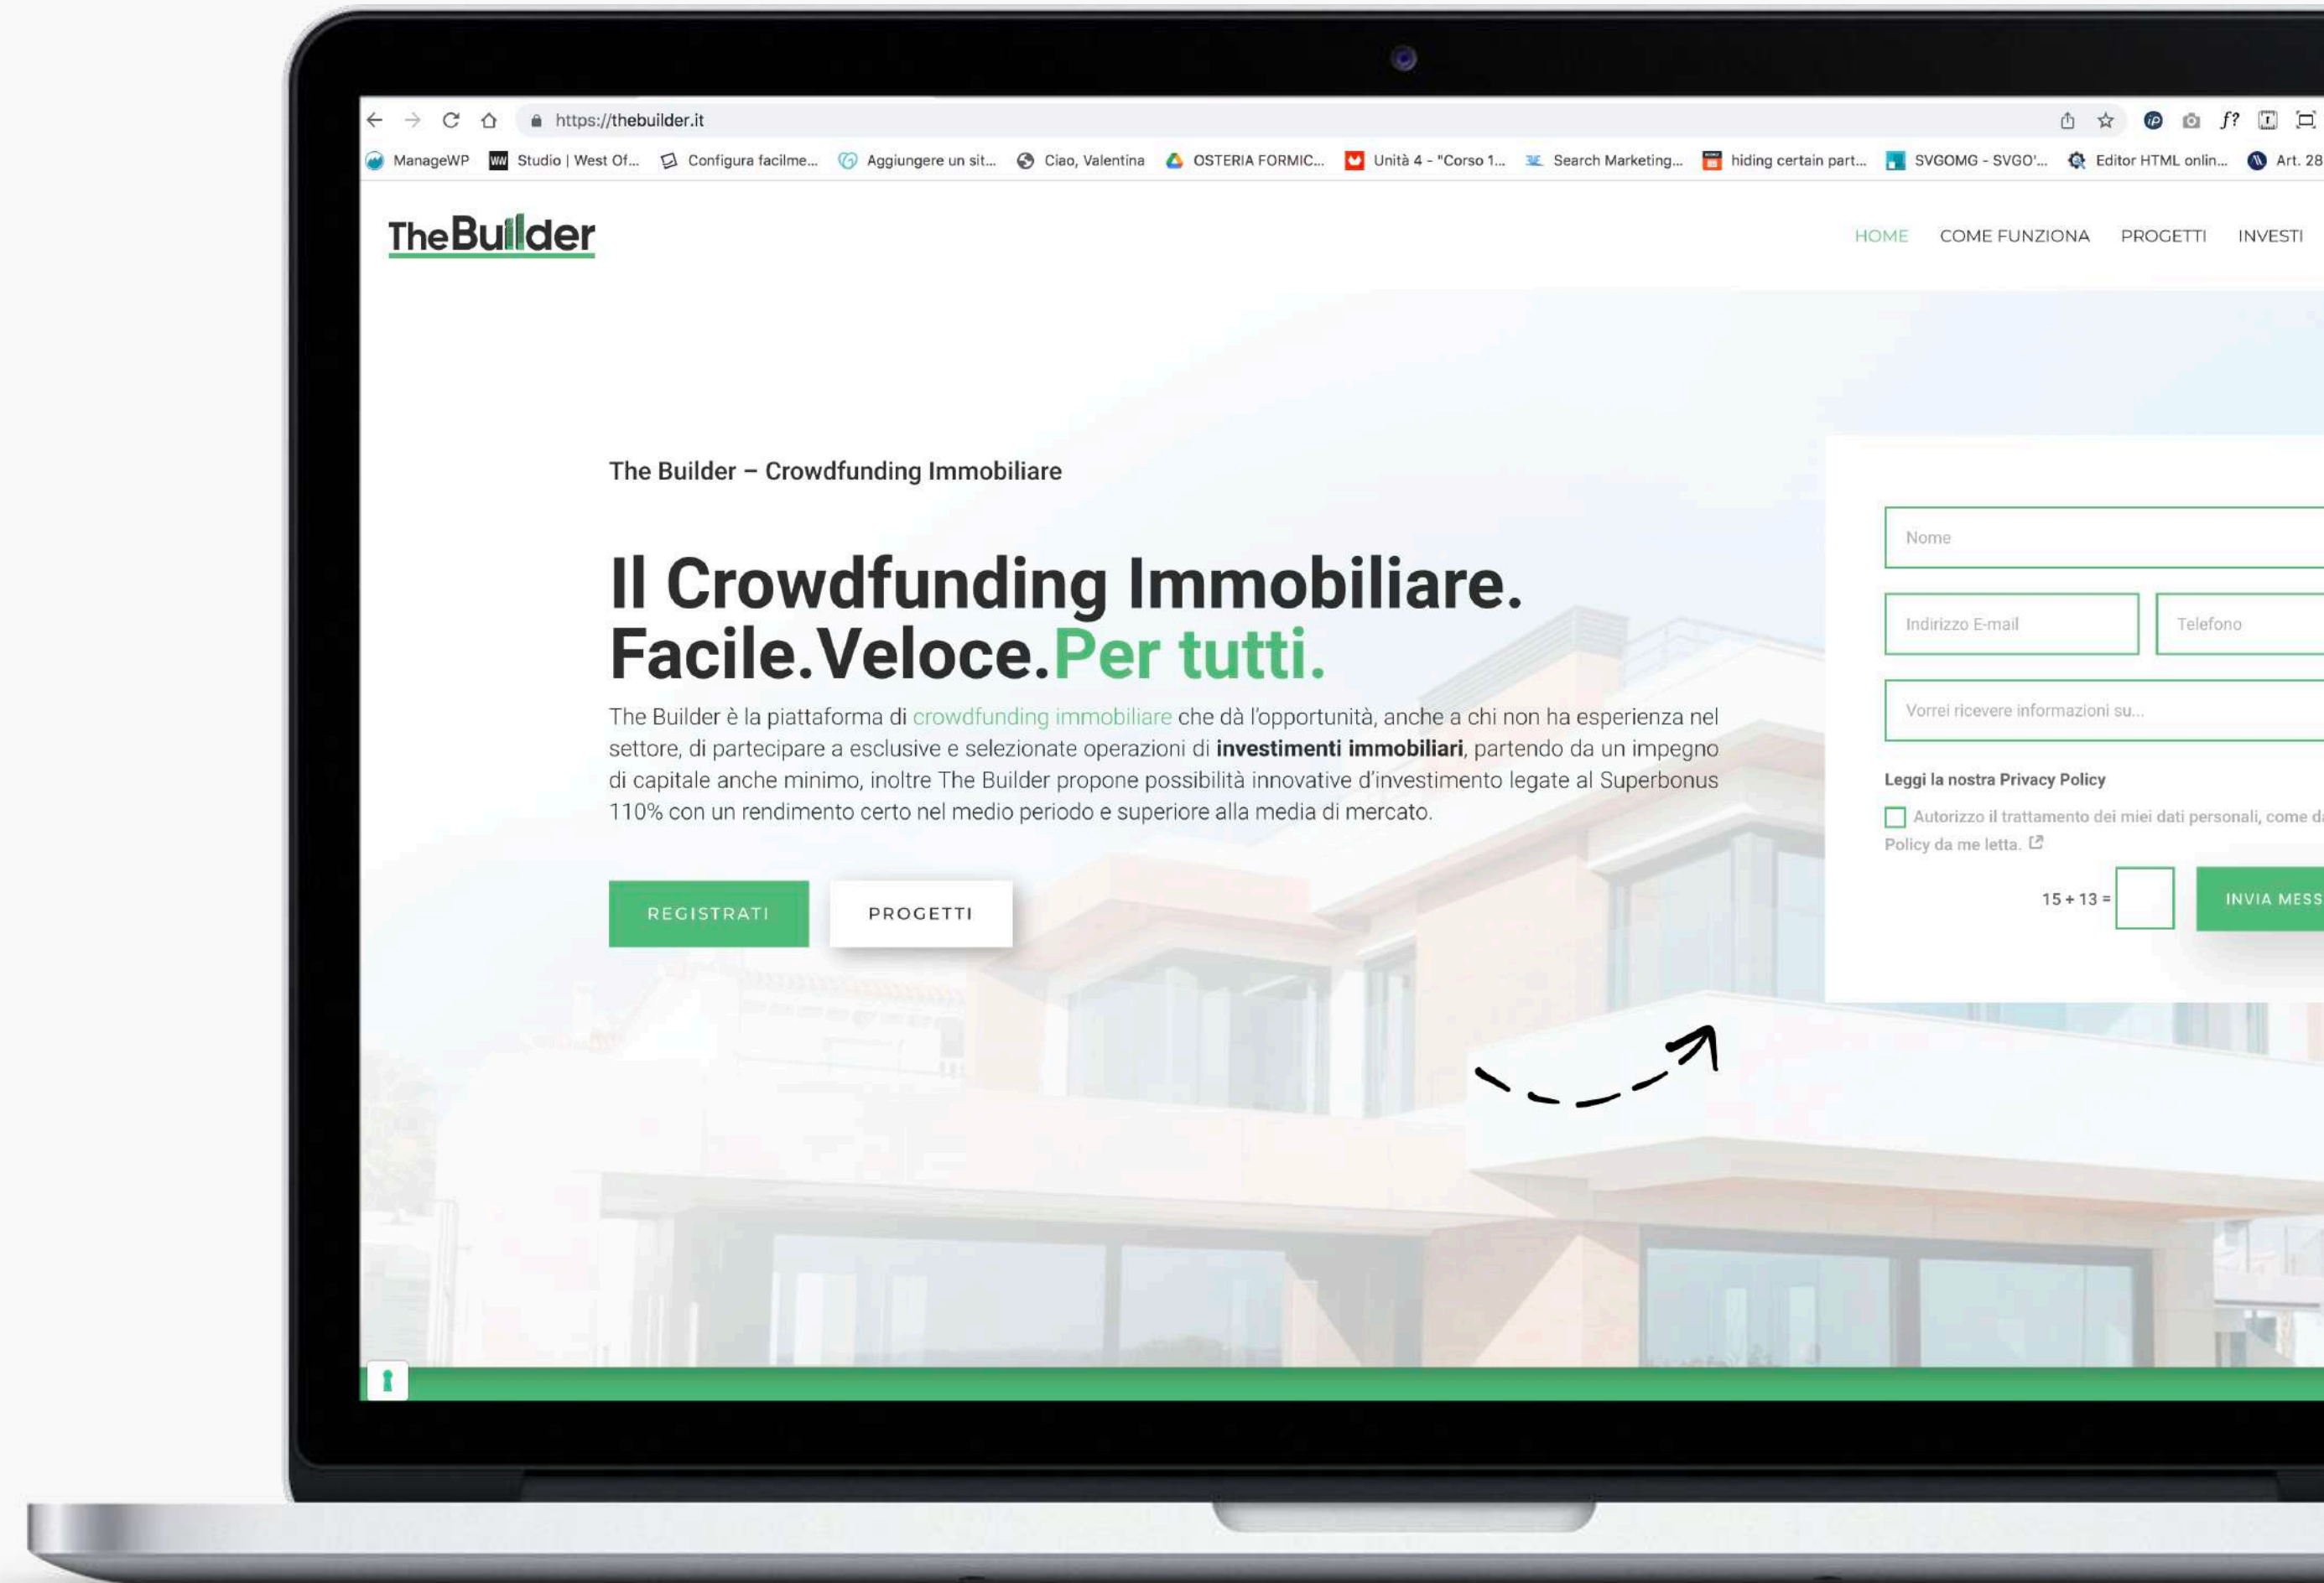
https://thebuilder.it

ManageWP Studio | West Of... Configura facilme... Aggiungere un sit... Ciao, Valentina OSTERIA FORMIC... Unità 4 - "Corso 1... Search Marketing... hiding certain part... SVGOMG - SVGO'... Editor HTML onlin... Art. 28

TheBuilder

HOME COME FUNZIONA PROGETTI INVESTI

The Builder – Crowdfunding Immobiliare

Il Crowdfunding Immobiliare. Facile.Veloce.Per tutti.

The Builder è la piattaforma di crowdfunding immobiliare che dà l'opportunità, anche a chi non ha esperienza nel settore, di partecipare a esclusive e selezionate operazioni di **investimenti immobiliari**, partendo da un impegno di capitale anche minimo, inoltre The Builder propone possibilità innovative d'investimento legate al Superbonus 110% con un rendimento certo nel medio periodo e superiore alla media di mercato.

REGISTRATI PROGETTI

Nome

Indirizzo E-mail Telefono

Vorrei ricevere informazioni su...

Leggi la nostra Privacy Policy

Autorizzo il trattamento dei miei dati personali, come d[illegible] Policy da me letta.

15 + 13 =

INVIA MESS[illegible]